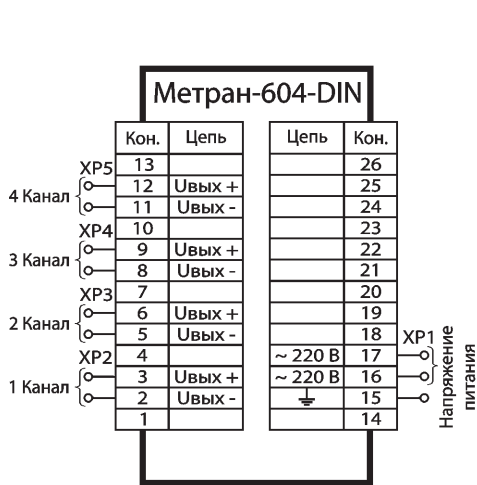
Метран-604-DIN

| Кон. | Цепь |
|---|---|
| 13 | |
| 12 | Uвых + |
| 11 | Uвых - |
| 10 | |
| 9 | Uвых + |
| 8 | Uвых - |
| 7 | |
| 6 | Uвых + |
| 5 | Uвых - |
| 4 | |
| 3 | Uвых + |
| 2 | Uвых - |
| 1 | |

| Цепь | Кон. |
|---|---|
| | 26 |
| | 25 |
| | 24 |
| | 23 |
| | 22 |
| | 21 |
| | 20 |
| | 19 |
| | 18 |
| ~ 220 В | 17 |
| ~ 220 В | 16 |
| ⏚ | 15 |
| | 14 |

XP5
4 Канал
XP4
3 Канал
XP3
2 Канал
XP2
1 Канал
XP1
Напряжение питания